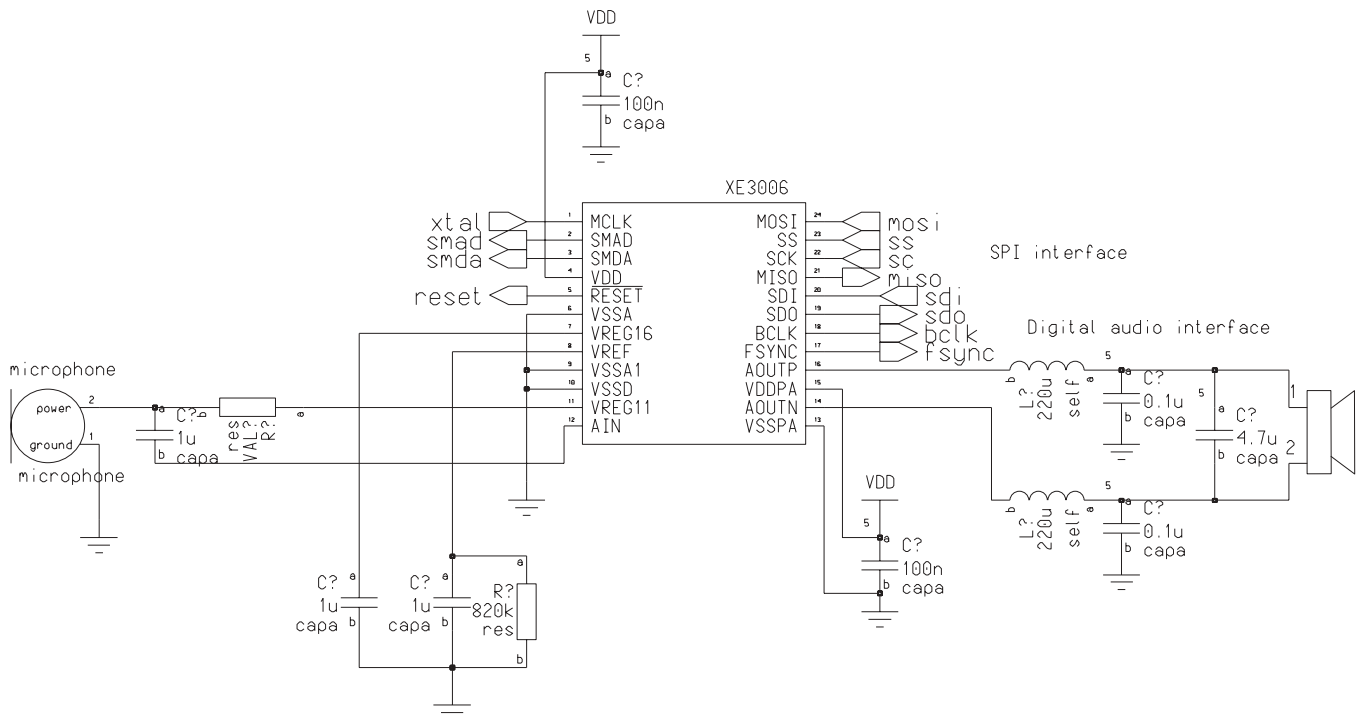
VDD
5
a
C?
100n
b
capa

XE3006

xtal
smad
smda
reset

1 MCLK
2 SMAD
3 SMDA
4 VDD
5 $\overline{RESET}$
6 VSSA
7 VREG16
8 VREF
9 VSSA1
10 VSSD
11 VREG11
12 AIN

24 MOSI
23 SS
22 SCK
21 MISO
20 SDI
19 SDO
18 BCLK
17 FSYNC
16 AOUTP
15 VDDPA
14 AOUTN
13 VSSPA

mosi
ss
sc
miso
sdi
sdo
bclk
fsync

SPI interface

Digital audio interface

microphone
power
ground
2
1
microphone

a
C?
b
1u
capa

res
VAL?
R?
a

b
L?
220u
self
a
5

a
C?
0.1u
b
capa

5
a
C?
4.7u
b
capa

1
2

b
L?
220u
self
a
5

a
C?
0.1u
b
capa

VDD
5
a
C?
100n
b
capa

C?
a
1u
capa
b

C?
a
1u
capa
b

a
R?
820k
res
b